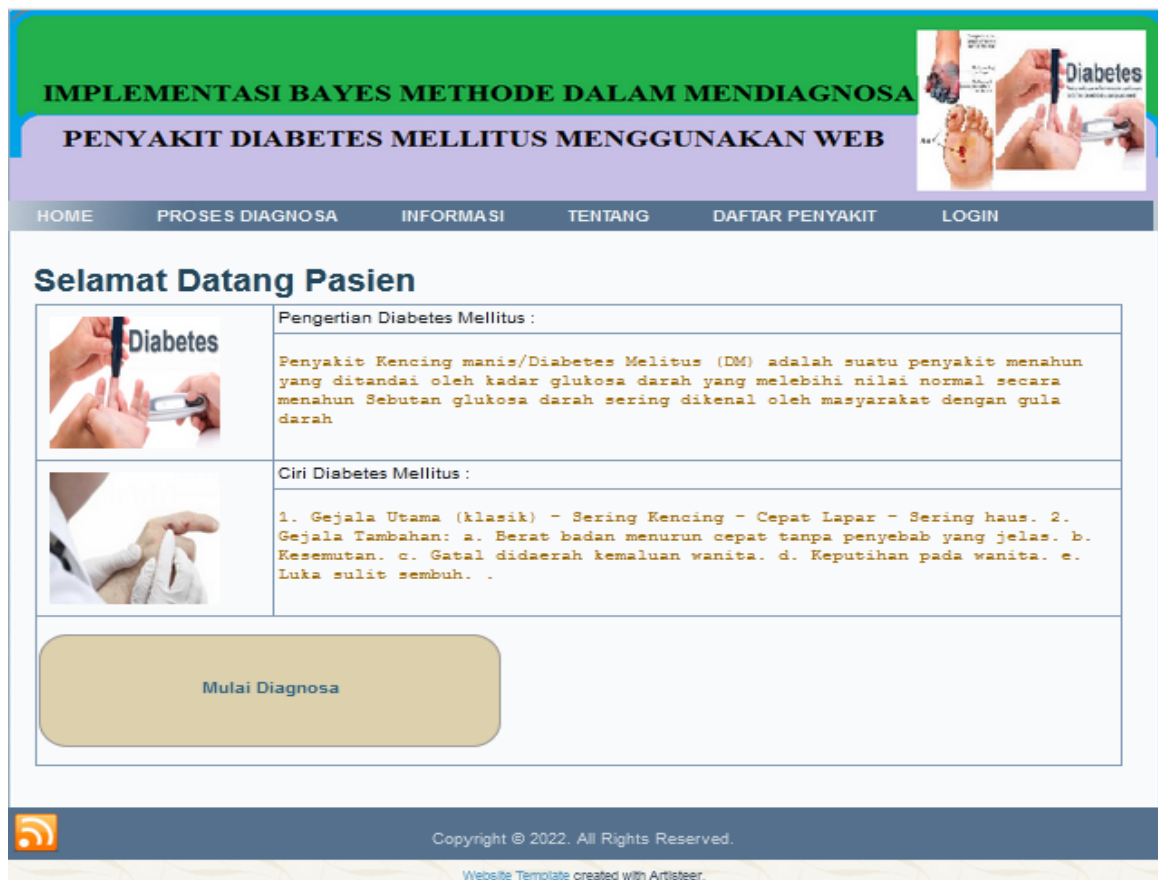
IMPLEMENTASI BAYES METHODE DALAM MENDIAGNOSA
PENYAKIT DIABETES MELLITUS MENGGUNAKAN WEB

Diabetes

HOME PROSES DIAGNOSA INFORMASI TENTANG DAFTAR PENYAKIT LOGIN

Selamat Datang Pasien

| Diabetes | Pengertian Diabetes Mellitus : |
|---|---|
| | Penyakit Kencing manis/Diabetes Melitus (DM) adalah suatu penyakit menahun yang ditandai oleh kadar glukosa darah yang melebihi nilai normal secara menahun Sebutan glukosa darah sering dikenal oleh masyarakat dengan gula darah |
| | Ciri Diabetes Mellitus : |
| | 1. Gejala Utama (klasik) - Sering Kencing - Cepat Lapar - Sering haus. 2. Gejala Tambahan: a. Berat badan menurun cepat tanpa penyebab yang jelas. b. Kesemutan. c. Gatal didaerah kemaluan wanita. d. Keputihan pada wanita. e. Luka sulit sembuh. . |

Mulai Diagnosa

Copyright © 2022. All Rights Reserved.

Website Template created with Artisteer.